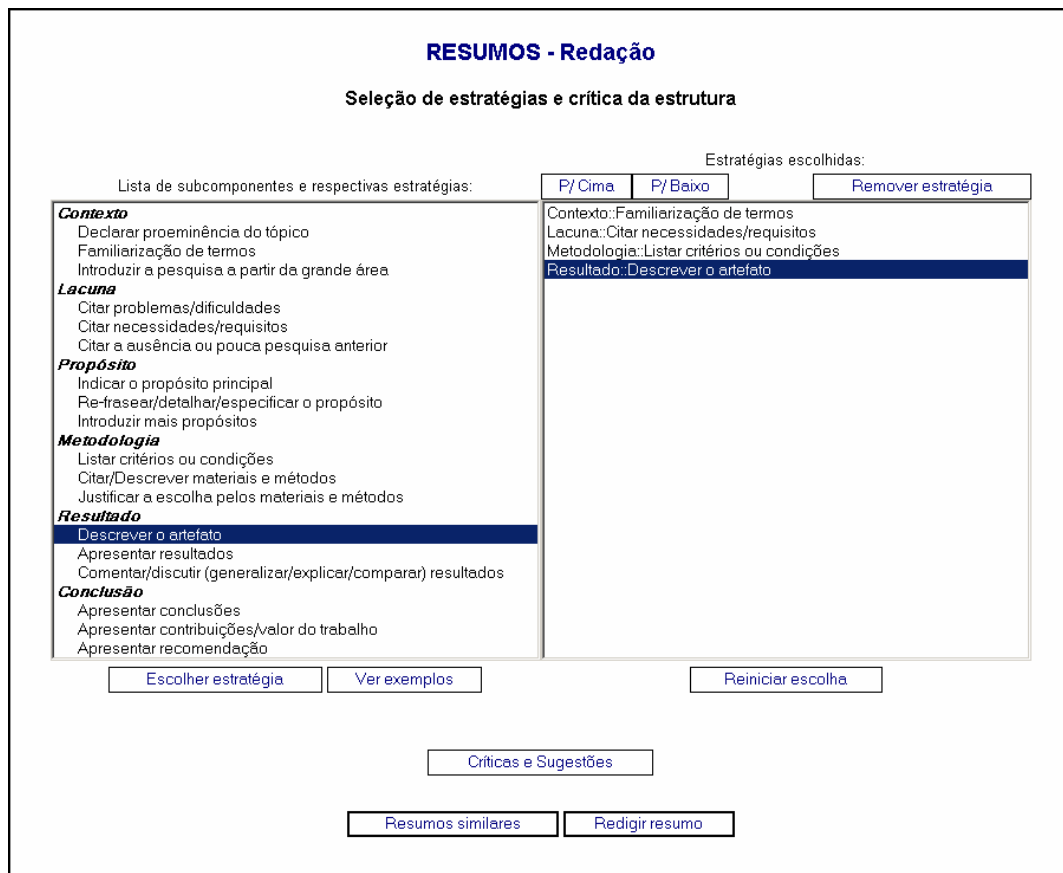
RESUMOS - Redação

Seleção de estratégias e crítica da estrutura

Lista de subcomponentes e respectivas estratégias:

Estratégias escolhidas:

P/ Cima P/ Baixo Remover estratégia

Contexto
Declarar proeminência do tópico
Familiarização de termos
Introduzir a pesquisa a partir da grande área
Lacuna
Citar problemas/dificuldades
Citar necessidades/requisitos
Citar a ausência ou pouca pesquisa anterior
Propósito
Indicar o propósito principal
Re-frasear/detalhar/especificar o propósito
Introduzir mais propósitos
Metodologia
Listar critérios ou condições
Citar/Descrever materiais e métodos
Justificar a escolha pelos materiais e métodos
Resultado
Descrever o artefato
Apresentar resultados
Comentar/discutir (generalizar/explicar/comparar) resultados
Conclusão
Apresentar conclusões
Apresentar contribuições/valor do trabalho
Apresentar recomendação

Contexto::Familiarização de termos
Lacuna::Citar necessidades/requisitos
Metodologia::Listar critérios ou condições
Resultado::Descrever o artefato

Escolher estratégia Ver exemplos Reiniciar escolha

Críticas e Sugestões

Resumos similares Redigir resumo